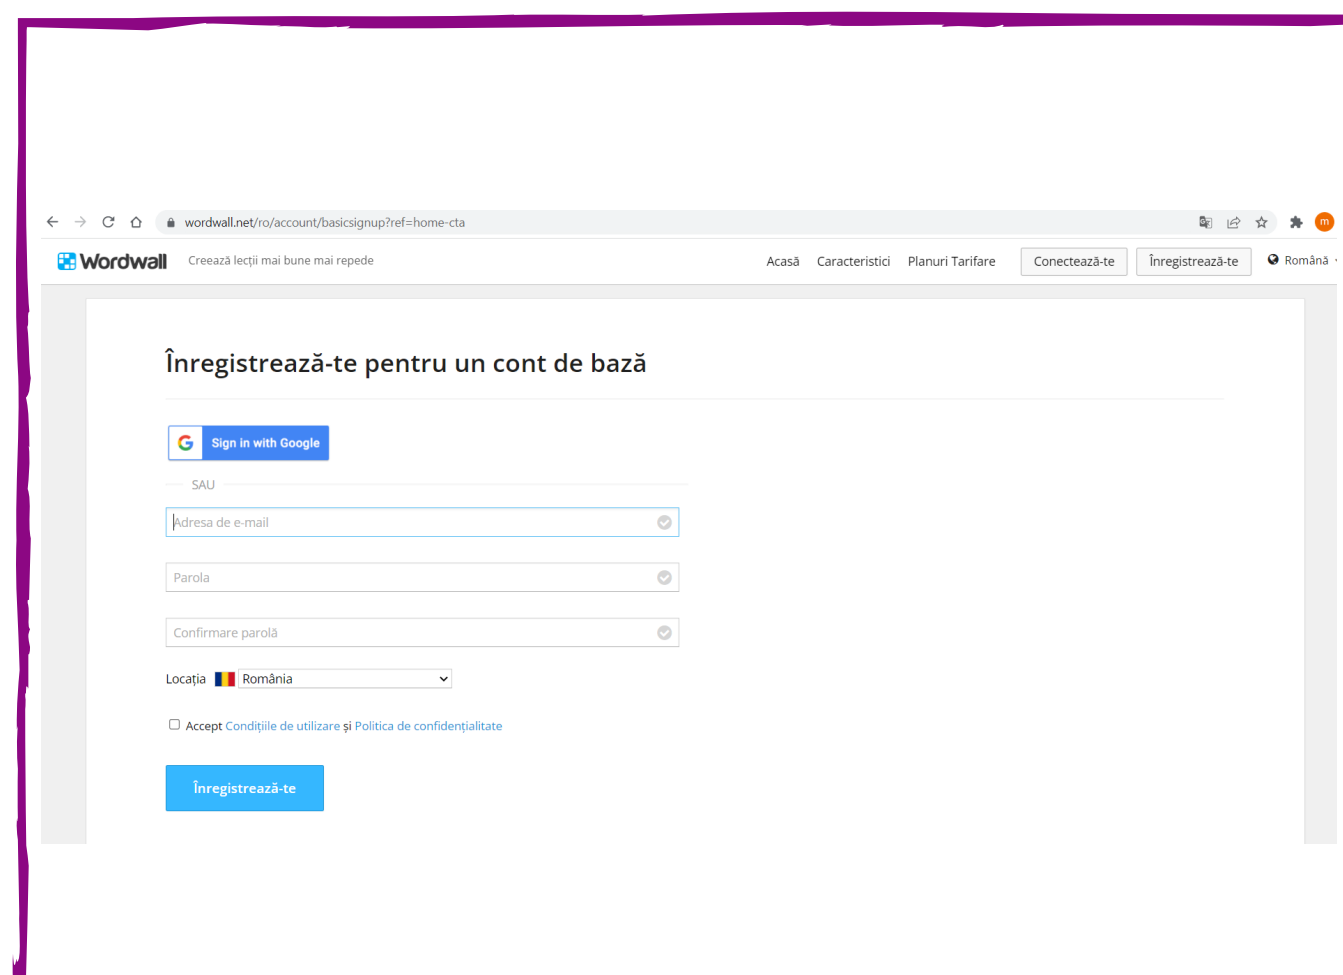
wordwall.net/ro/account/basicsignup?ref=home-cta

m

Wordwall Creează lecții mai bune mai repede

Acasă Caracteristici Planuri Tarifare Conectează-te Înregistrează-te Română

Înregistrează-te pentru un cont de bază

Sign in with Google

SAU

Adresa de e-mail

Parola

Confirmare parolă

Locația România

Accept Condițiile de utilizare și Politica de confidențialitate

Înregistrează-te